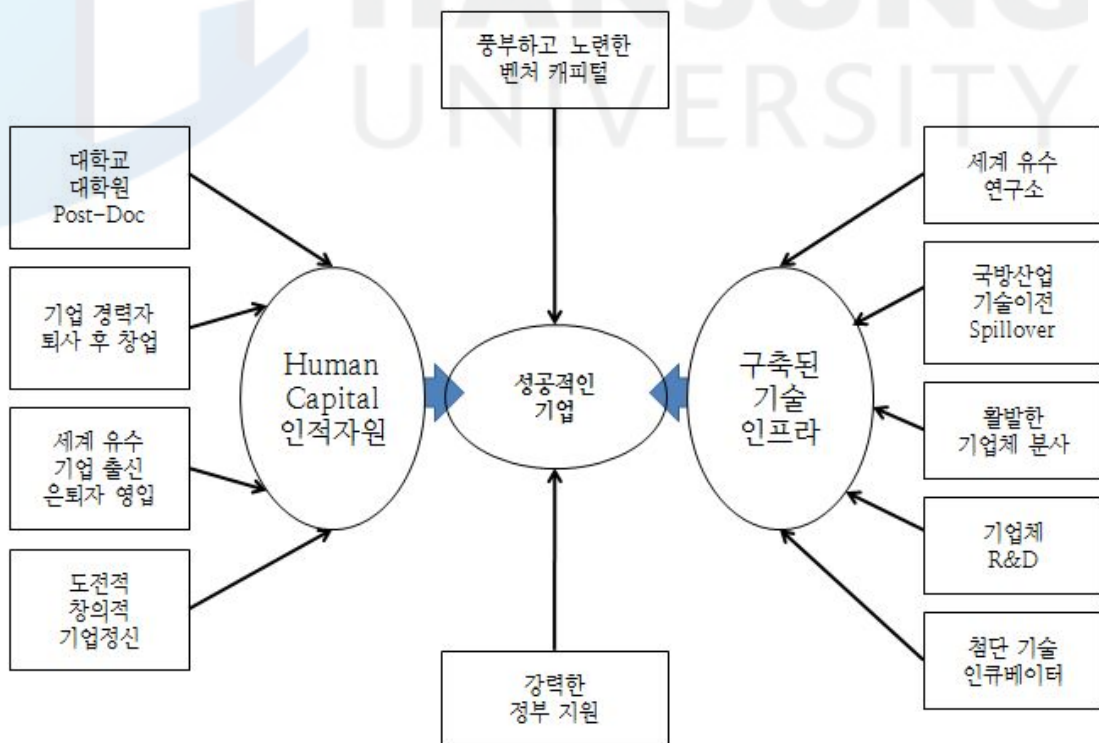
UNIVERSITY

풍부하고 노련한 벤처 캐피털

대학교
대학원
Post-Doc

기업 경력자
퇴사 후 창업

세계 유수
기업 출신
은퇴자 영입

도전적
창의적
기업정신

Human
Capital
인적자원

성공적인
기업

구축된
기술
인프라

세계 유수
연구소

국방산업
기술이전
Spillover

활발한
기업체 분사

기업체
R&D

첨단 기술
인큐베이터

강력한
정부 지원